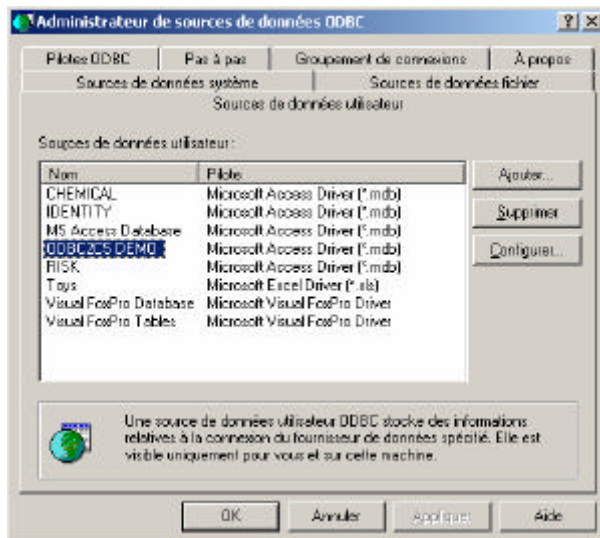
Administrateur de sources de données ODBC

?
X

Pilotes ODBC | Pas à pas | Groupement de connexions | À propos
Sources de données système | Sources de données fichier
Sources de données utilisateur

Sources de données utilisateur :

| Nom | Pilote |
|---|---|
| CHEMICAL | Microsoft Access Driver (*.mdb) |
| IDENTITY | Microsoft Access Driver (*.mdb) |
| MS Access Database | Microsoft Access Driver (*.mdb) |
| ODBC2CS DEMO | Microsoft Access Driver (*.mdb) |
| RISK | Microsoft Access Driver (*.mdb) |
| Toys | Microsoft Excel Driver (*.xls) |
| Visual FoxPro Database | Microsoft Visual FoxPro Driver |
| Visual FoxPro Tables | Microsoft Visual FoxPro Driver |

Ajouter...
Supprimer
Configurer...

Une source de données utilisateur ODBC stocke des informations relatives à la connexion du fournisseur de données spécifié. Elle est visible uniquement pour vous et sur cette machine.

OK
Annuler
Appliquer
Aide